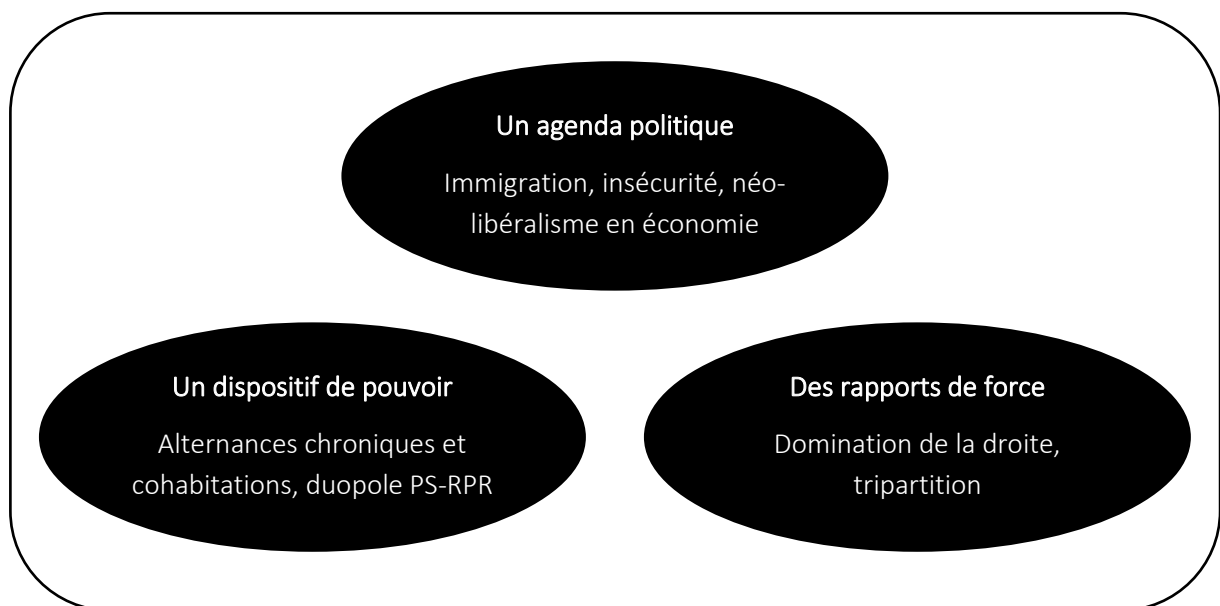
Un agenda politique

Immigration, insécurité, néo-libéralisme en économie

Un dispositif de pouvoir

Alternances chroniques et cohabitations, duopole PS-RPR

Des rapports de force

Domination de la droite, tripartition